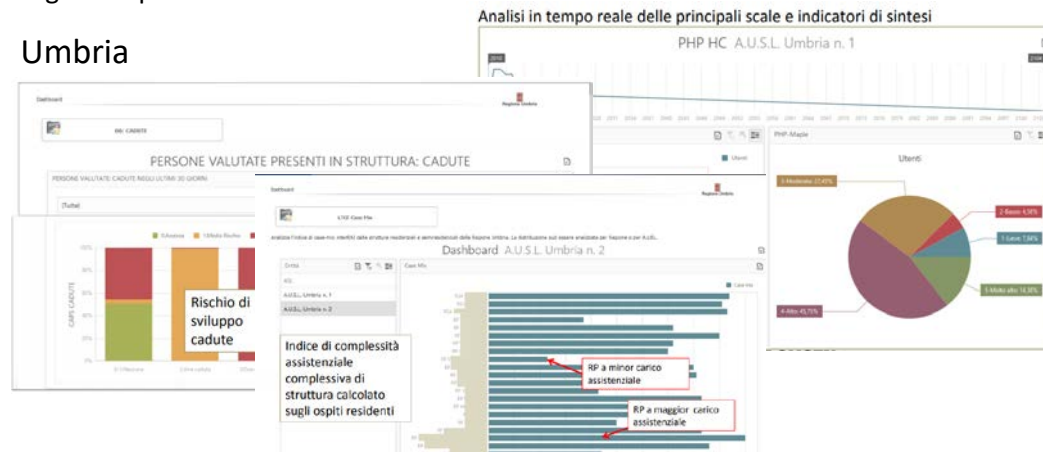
Analisi in tempo reale delle principali scale e indicatori di sintesi

Umbria

PHP HC A.U.S.L. Umbria n. 1

Dashboard

Regione Umbria

06: CADUTE

PERSONE VALUTATE PRESENTI IN STRUTTURA: CADUTE

PERSONE VALUTATE: CADUTE NEGLI ULTIMI 30 GIORNI

(Tutte)

Rischio di sviluppo cadute

PHP-Maple

Utenti

3-Moderato 27,45%

2-Basso 4,58%

1-Lieve 7,84%

5-Molto alto 14,38%

4-Alto 45,75%

Dashboard

LTO Case Mix

Dashboard A.U.S.L. Umbria n. 2

Entità

A.U.S.L. Umbria n. 1

A.U.S.L. Umbria n. 2

Case Mix

Indice di complessità assistenziale complessiva di struttura calcolato sugli ospiti residenti

RP a minor carico assistenziale

RP a maggior carico assistenziale